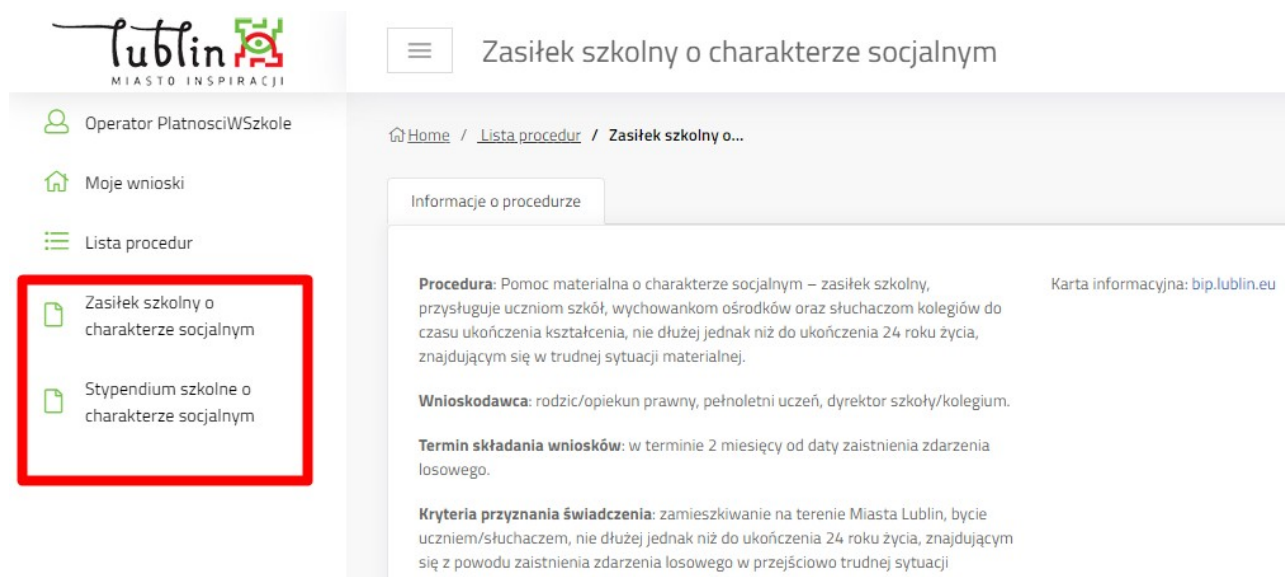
Lublin
MIASTO INSPIRACJI

Zasiłek szkolny o charakterze socjalnym

Operator PlatnosciWSzkole

Moje wnioski

Lista procedur

Zasiłek szkolny o charakterze socjalnym

Stypendium szkolne o charakterze socjalnym

Home / Lista procedur / Zasiłek szkolny o...

Informacje o procedurze

**Procedura**: Pomoc materialna o charakterze socjalnym – zasiłek szkolny, przysługuje uczniom szkół, wychowankom ośrodków oraz słuchaczom kolegiów do czasu ukończenia kształcenia, nie dłużej jednak niż do ukończenia 24 roku życia, znajdującym się w trudnej sytuacji materialnej.

**Wnioskodawca**: rodzic/opiekun prawny, pełnoletni uczeń, dyrektor szkoły/kolegium.

**Termin składania wniosków**: w terminie 2 miesięcy od daty zaistnienia zdarzenia losowego.

**Kryteria przyznania świadczenia**: zamieszkiwanie na terenie Miasta Lublin, bycie uczniem/słuchaczem, nie dłużej jednak niż do ukończenia 24 roku życia, znajdującym się z powodu zaistnienia zdarzenia losowego w przejściowo trudnej sytuacji

Karta informacyjna: bip.lublin.eu